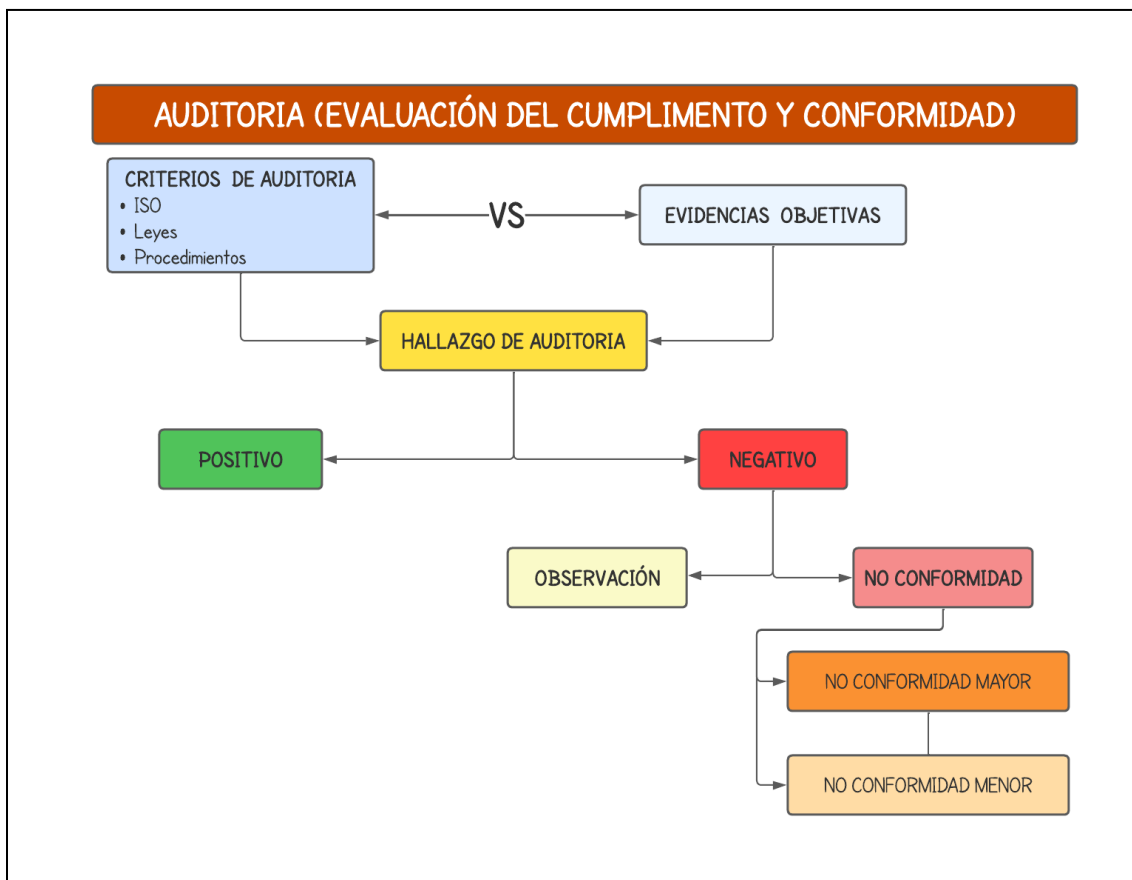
AUDITORIA (EVALUACIÓN DEL CUMPLIMENTO Y CONFORMIDAD)

CRITERIOS DE AUDITORIA
• ISO
• Leyes
• Procedimientos

VS

EVIDENCIAS OBJETIVAS

HALLAZGO DE AUDITORIA

POSITIVO

NEGATIVO

OBSERVACIÓN

NO CONFORMIDAD

NO CONFORMIDAD MAYOR

NO CONFORMIDAD MENOR